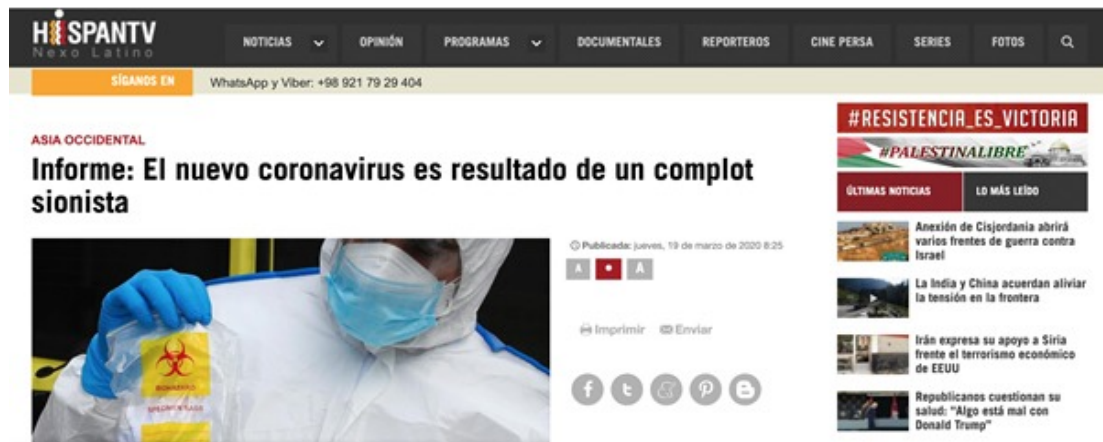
HISPANTV
Nexo Latino

NOTICIAS OPINIÓN PROGRAMAS DOCUMENTALES REPORTEROS CINE PERSA SERIES FOTOS

SÍGANOS EN WhatsApp y Viber: +98 921 79 29 404

#RESISTENCIA_ES_VICTORIA
#PALESTINALIBRE

ÚLTIMAS NOTICIAS LO MÁS LEÍDO

ASIA OCCIDENTAL

Informe: El nuevo coronavirus es resultado de un complot sionista

Publicada: jueves, 19 de marzo de 2020 8:25

A A

Imprimir Enviar

Anexión de Cisjordania abrirá varios frentes de guerra contra Israel

La India y China acuerdan aliviar la tensión en la frontera

Irán expresa su apoyo a Siria frente el terrorismo económico de EEUU

Republicanos cuestionan su salud: "Algo está mal con Donald Trump"